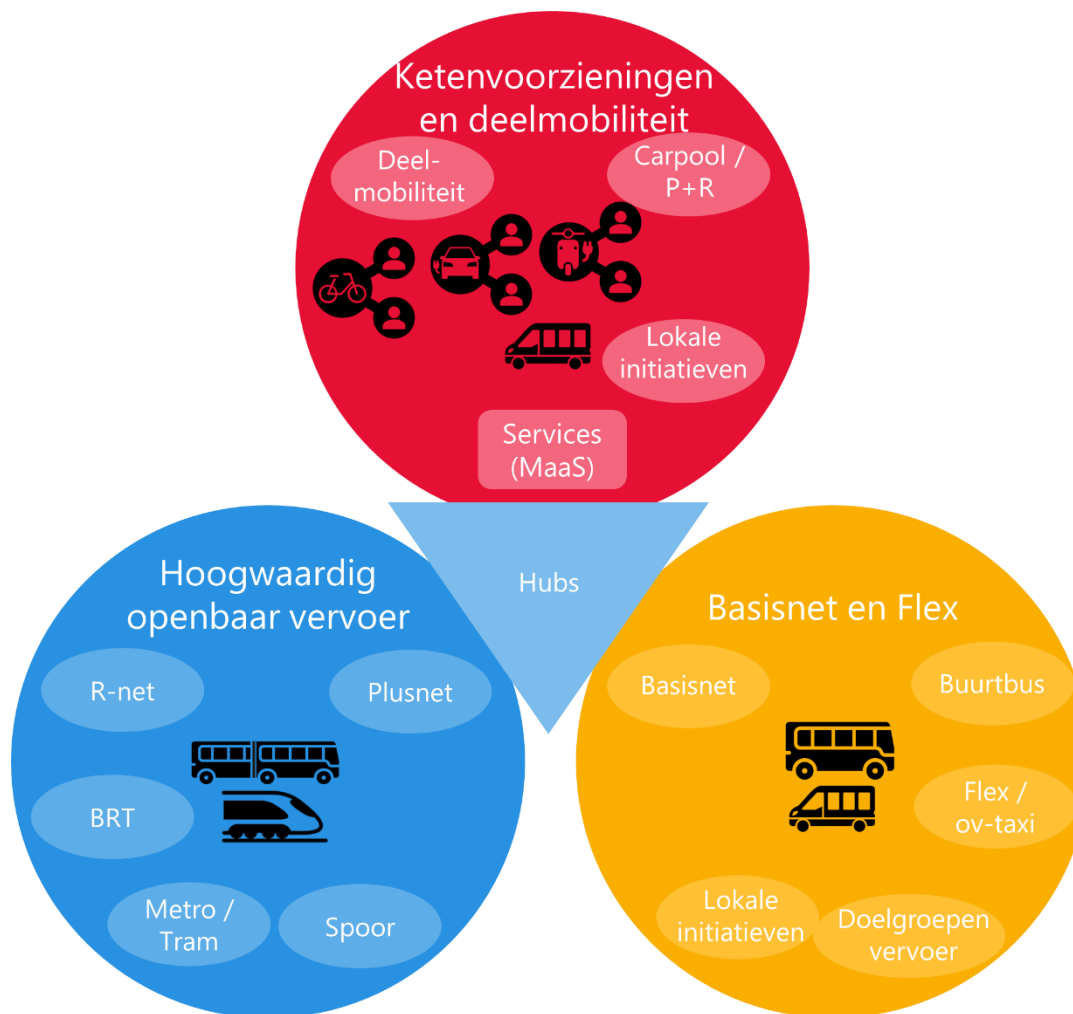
Ketenvoorzieningen en deelmobiliteit

Deel-mobiliteit

Carpool / P+R

Lokale initiatieven

Services (MaaS)

Hubs

Hoogwaardig openbaar vervoer

R-net

Plusnet

BRT

Metro / Tram

Spoor

Basisnet en Flex

Basisnet

Buurtbus

Flex / ov-taxi

Lokale initiatieven

Doelgroepen vervoer